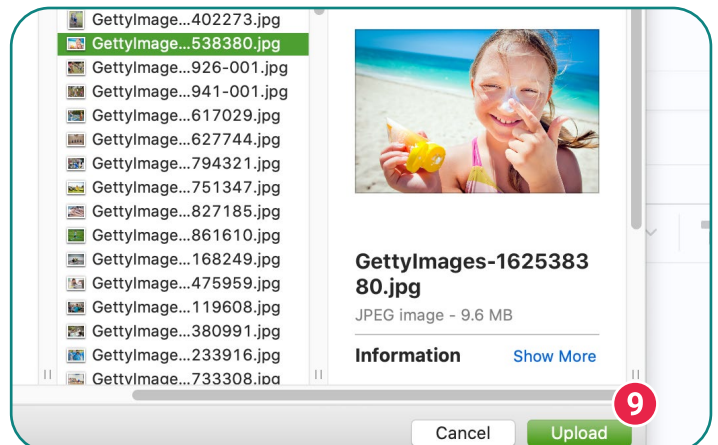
GettyImage...402273.jpg
GettyImage...538380.jpg
GettyImage...926-001.jpg
GettyImage...941-001.jpg
GettyImage...617029.jpg
GettyImage...627744.jpg
GettyImage...794321.jpg
GettyImage...751347.jpg
GettyImage...827185.jpg
GettyImage...861610.jpg
GettyImage...168249.jpg
GettyImage...475959.jpg
GettyImage...119608.jpg
GettyImage...380991.jpg
GettyImage...233916.jpg
GettyImage...733308.jpg

GettyImages-162538380.jpg
JPEG image - 9.6 MB

Information
Show More

9

Cancel
Upload